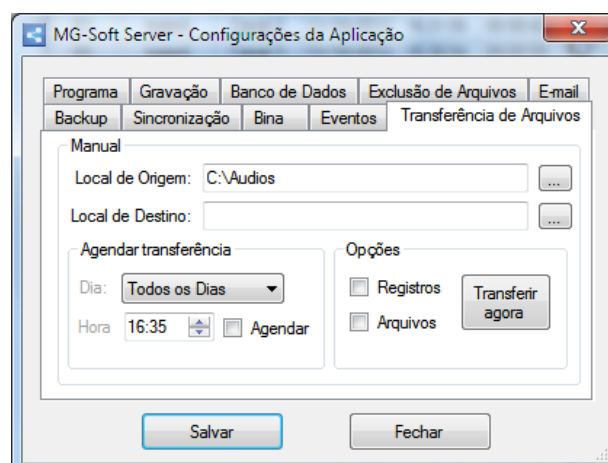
MG-Soft Server - Configurações da Aplicação

Programa | Gravação | Banco de Dados | Exclusão de Arquivos | E-mail
Backup | Sincronização | Bina | Eventos | Transferência de Arquivos

Manual
Local de Origem: C:\Audios ...
Local de Destino: ...

Agendar transferência
Dia: Todos os Dias
Hora 16:35 Agendar

Opções
Registros
Arquivos
Transferir agora

Salvar
Fechar